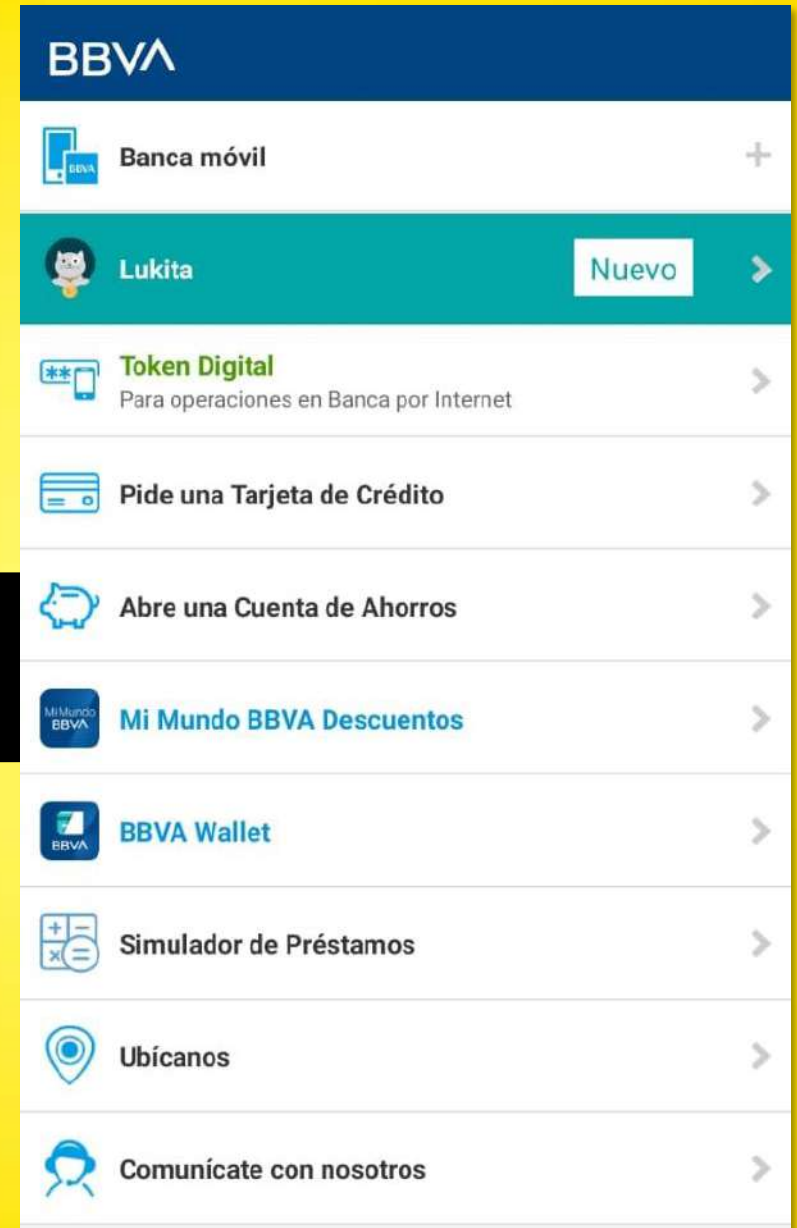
BBVA

BBVA Banca móvil +

Lukita Nuevo

**** Token Digital
Para operaciones en Banca por Internet

Pide una Tarjeta de Crédito

Abre una Cuenta de Ahorros

Mi Mundo BBVA Mi Mundo BBVA Descuentos

BBVA BBVA Wallet

Simulador de Préstamos

Ubícanos

Comunícate con nosotros